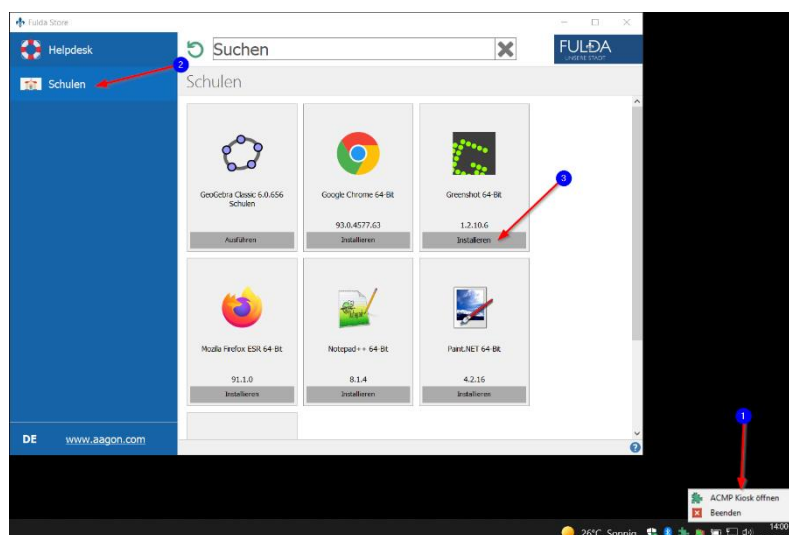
Fulda Store

Helpdesk

Schulen

Suchen

FULDA
UNSERE STADT

Schulen

GeoGebra Classic 6.0.656 Schulen

Ausführen

Google Chrome 64-Bit

93.0.4577.63

Installieren

Greenshot 64-Bit

1.2.10.6

Installieren

Mozilla Firefox ESR 64-Bit

91.1.0

Installieren

Notepad++ 64-Bit

8.1.4

Installieren

Paint.NET 64-Bit

4.2.16

Installieren

DE

www.aagon.com

1

2

3

ACMP Kiosk öffnen

Beenden

26°C Sonnig

14:00